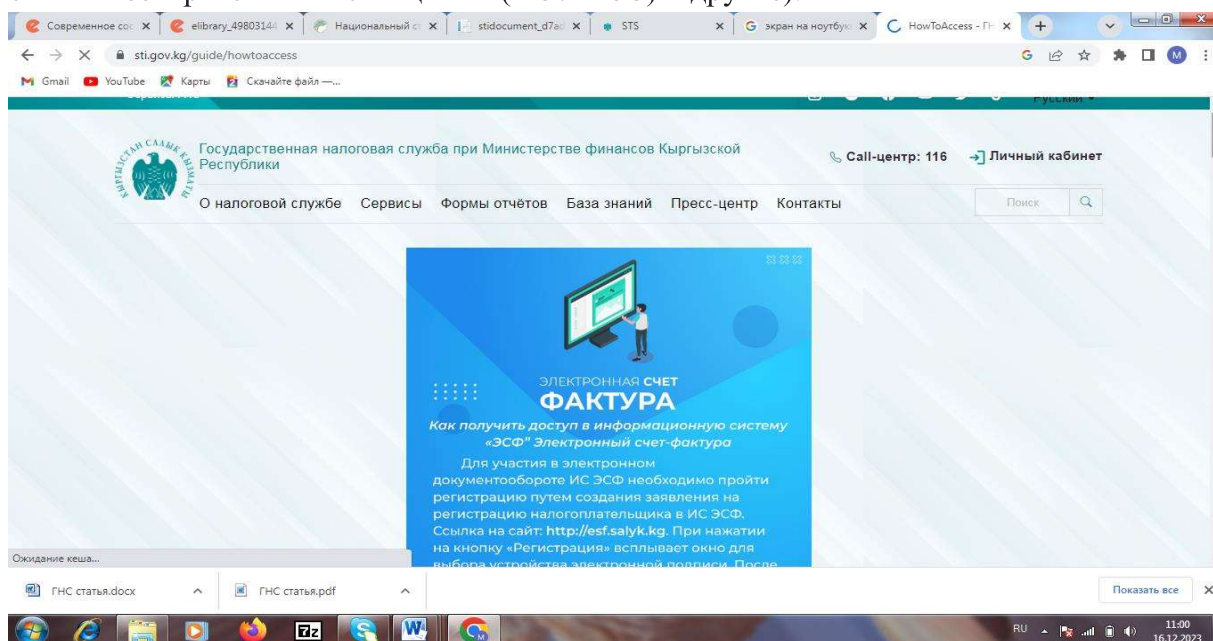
Современное со ×
elibrary_49803144 ×
Национальный ×
stidocument_d7a ×
STS ×
экран на ноутбук ×
HowToAccess - ГН ×

sti.gov.kg/guide/howtoaccess

Gmail YouTube Карты Скачайте файл —...

Русский

Государственная налоговая служба при Министерстве финансов Кыргызской Республики

Call-центр: 116

Личный кабинет

О налоговой службе Сервисы Формы отчётов База знаний Пресс-центр Контакты

Поиск

ЭЛЕКТРОННАЯ СЧЕТ
ФАКТУРА

Как получить доступ в информационную систему «ЭСФ» Электронный счет-фактура

Для участия в электронном документообороте ИС ЭСФ необходимо пройти регистрацию путем создания заявления на регистрацию налогоплательщика в ИС ЭСФ. Ссылка на сайт: http://esf.salyk.kg. При нажатии на кнопку «Регистрация» всплывает окно для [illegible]

Ожидание кеша...

ГНС статья.docx

ГНС статья.pdf

Показать все

RU

11:00
16.12.2023